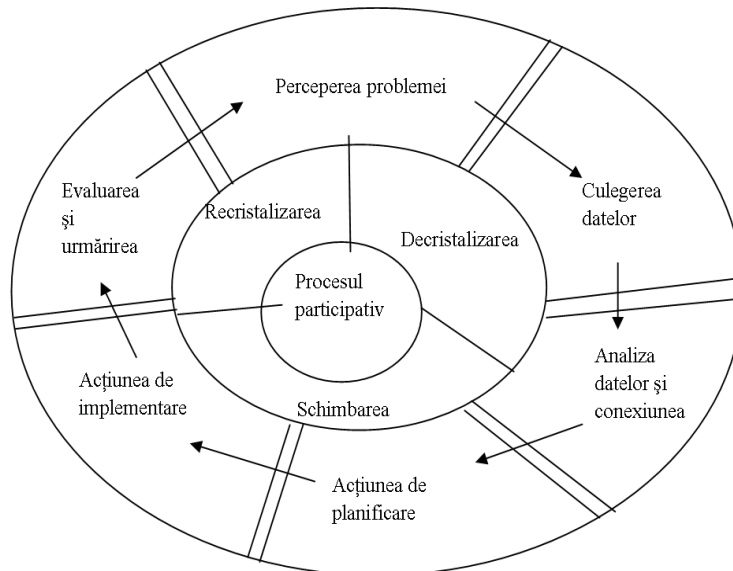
Perceperea problemei

Culegerea datelor

Analiza datelor şi conexiunea

Acţiunea de planificare

Acţiunea de implementare

Evaluarea şi urmărirea

Recristalizarea

Decristalizarea

Schimbarea

Procesul participativ